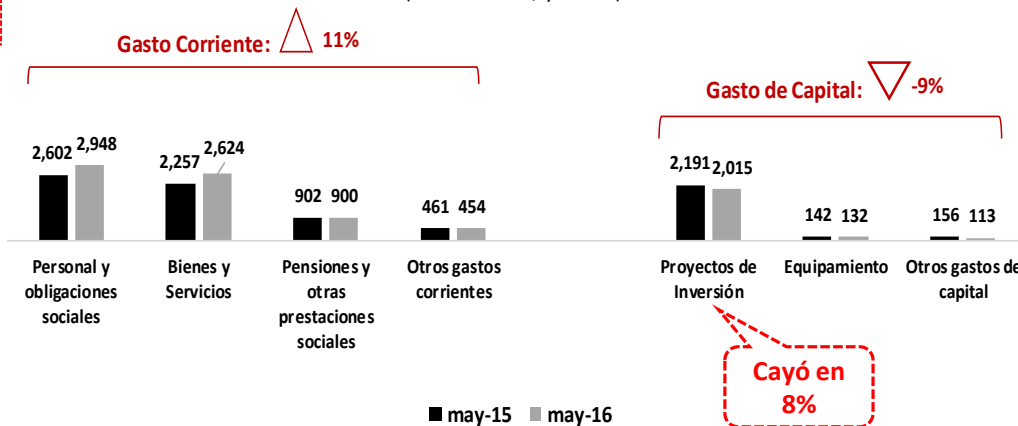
Gasto Corriente: 11%

Gasto de Capital: -9%

2,602 2,948
2,257 2,624
902 900
461 454
2,191 2,015
142 132
156 113

Personal y obligaciones sociales

Bienes y Servicios

Pensiones y otras prestaciones sociales

Otros gastos corrientes

Proyectos de Inversión

Equipamiento

Otros gastos de capital

Cayó en 8%

may-15 may-16